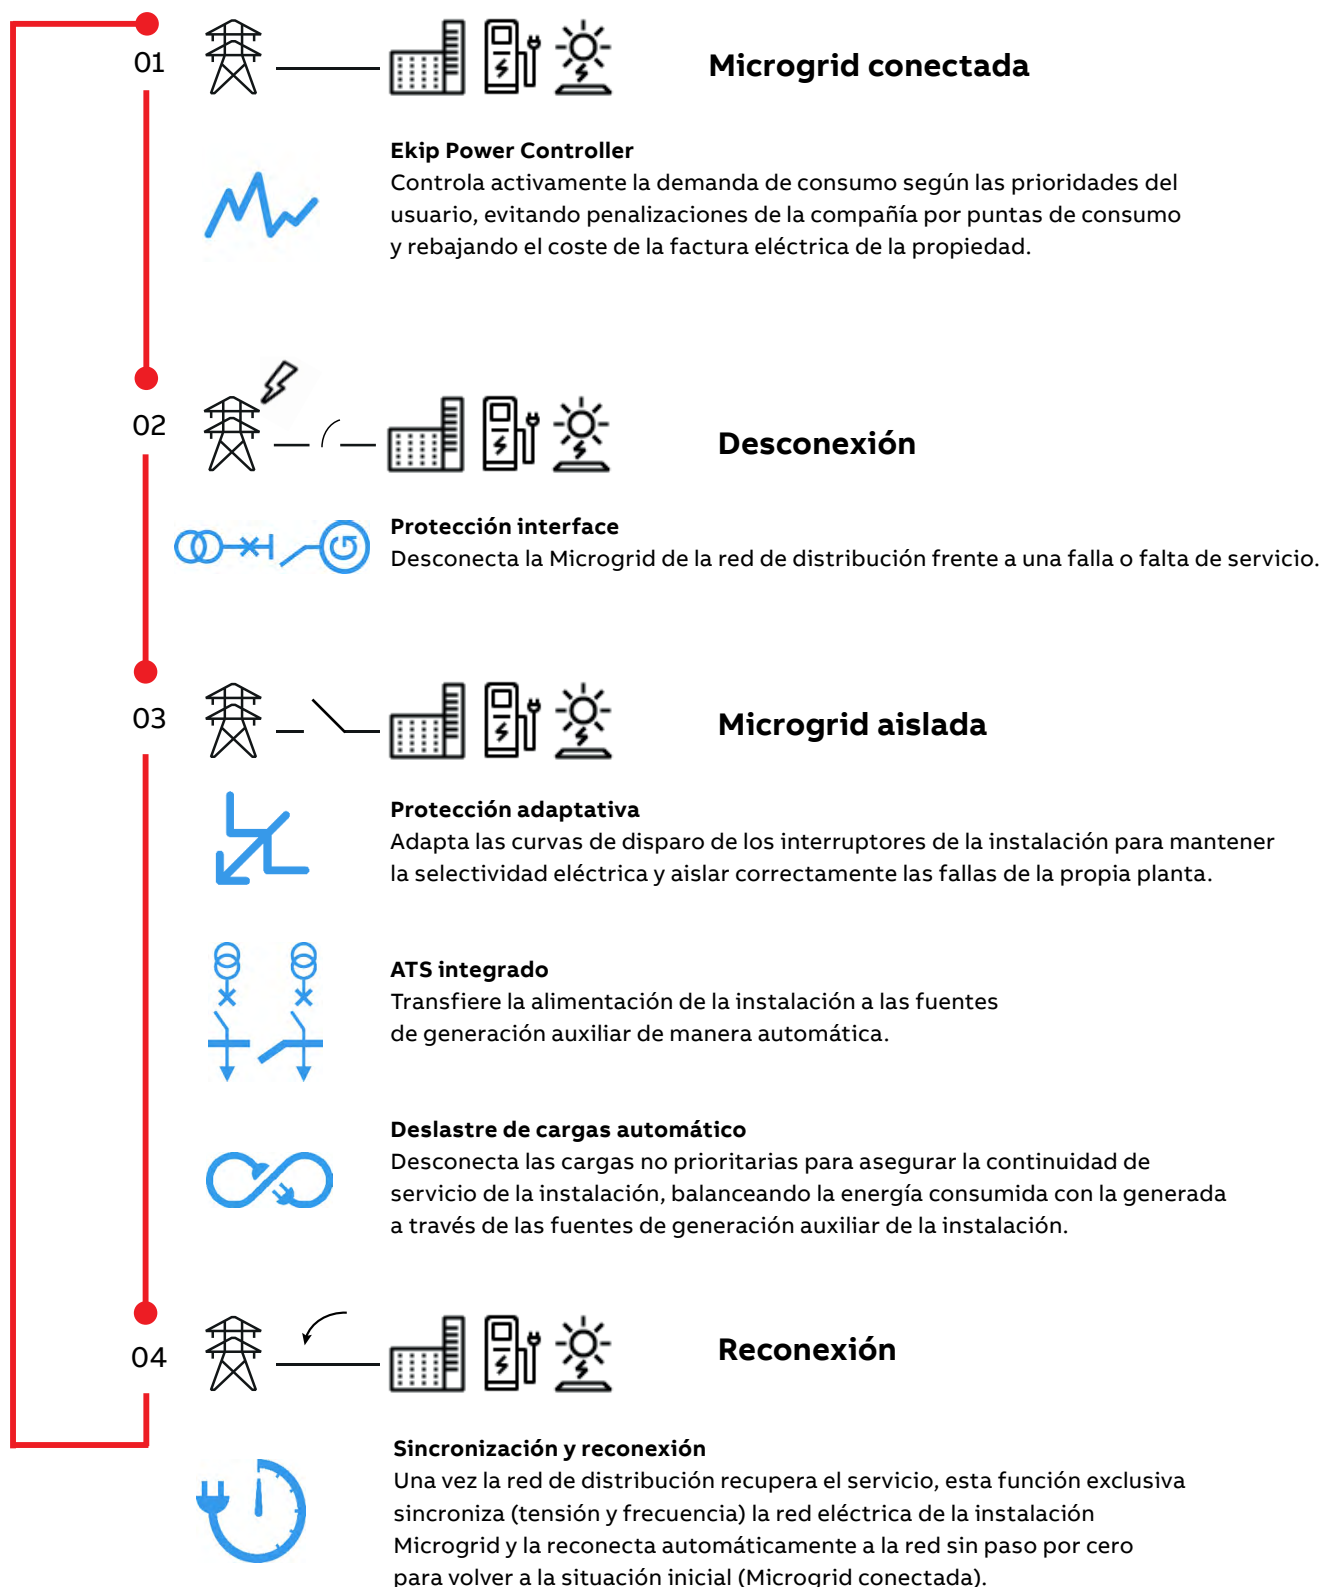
01

Microgrid conectada

Ekip Power Controller
Controla activamente la demanda de consumo según las prioridades del usuario, evitando penalizaciones de la compañía por puntas de consumo y rebajando el coste de la factura eléctrica de la propiedad.

02

Desconexión

Protección interface
Desconecta la Microgrid de la red de distribución frente a una falla o falta de servicio.

03

Microgrid aislada

Protección adaptativa
Adapta las curvas de disparo de los interruptores de la instalación para mantener la selectividad eléctrica y aislar correctamente las fallas de la propia planta.

ATS integrado
Transfiere la alimentación de la instalación a las fuentes de generación auxiliar de manera automática.

Deslastre de cargas automático
Desconecta las cargas no prioritarias para asegurar la continuidad de servicio de la instalación, balanceando la energía consumida con la generada a través de las fuentes de generación auxiliar de la instalación.

04

Reconexión

Sincronización y reconexión
Una vez la red de distribución recupera el servicio, esta función exclusiva sincroniza (tensión y frecuencia) la red eléctrica de la instalación Microgrid y la reconecta automáticamente a la red sin paso por cero para volver a la situación inicial (Microgrid conectada).